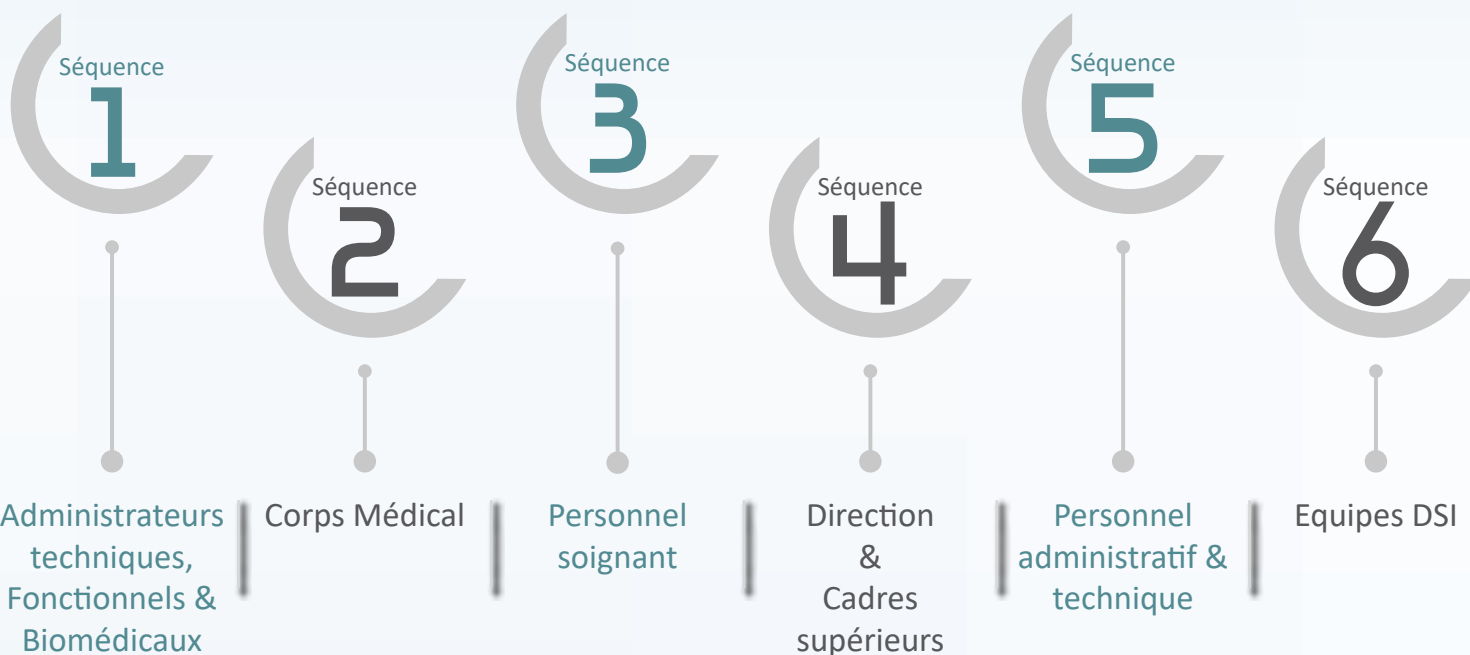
Séquence
1

Séquence
2

Séquence
3

Séquence
4

Séquence
5

Séquence
6

Administrateurs techniques, Fonctionnels & Biomédicaux

Corps Médical

Personnel soignant

Direction
&
Cadres supérieurs

Personnel administratif & technique

Equipes DSI